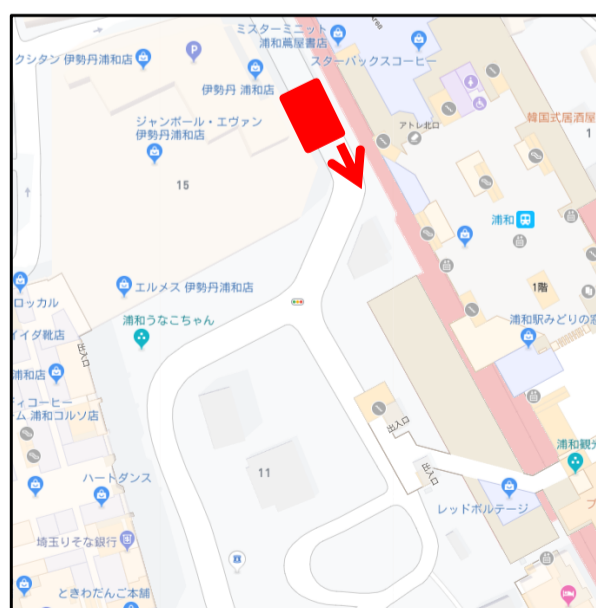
ミスターミニット
浦和蔦屋書店
クシタン 伊勢丹浦和店
スターバックスコーヒー
伊勢丹 浦和店
アトレ北口
韓国式居酒屋
ジャンポール・エヴァン
伊勢丹浦和店
15
浦和
1階
エルメス 伊勢丹浦和店
ロッカル
浦和うなこちゃん
浦和駅みどりの窓
イダ靴店
出入口
浦和店
ィコーヒー
ム 浦和コルソ店
出入口
浦和観
出入口
11
ハートダンス
レッドボルテージ
埼玉りそな銀行
ときわだんご本舗